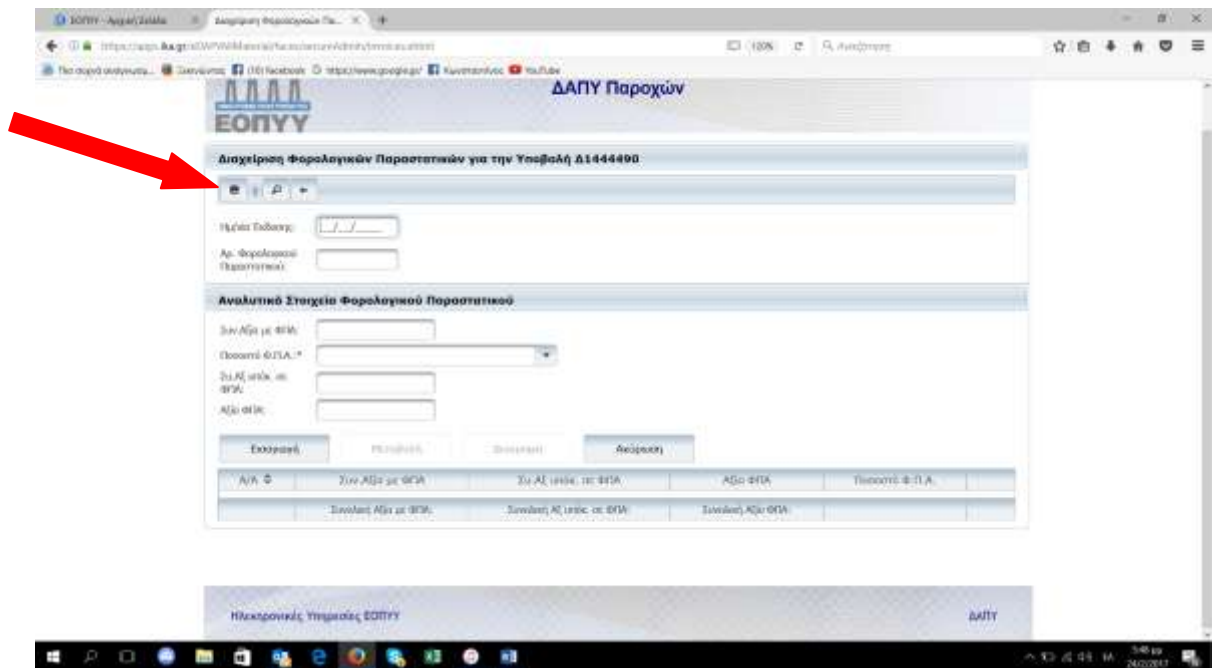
ΕΟΠΥΥ - Αρχική Σελίδα | Διαχείριση Φορολογικών Πα...

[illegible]

120% | Αναζήτηση

Πιο συχνά ανάγνωστα... | Ξεκινώντας | (10) Facebook | https://www.google.gr/ | Καλωσορίσατε | YouTube

ΕΟΠΥΥ

ΔΑΠΥ Παροχών

Διαχείριση Φορολογικών Παραστατικών για την Υποβολή Δ1444490

Ημ/νία Έκδοσης: __/__/____

Αρ. Φορολογικού Παραστατικού:

Αναλυτικά Στοιχεία Φορολογικού Παραστατικού

Συν.Αξία με ΦΠΑ:

Ποσοστό Φ.Π.Α.:*

Συ.Αξ.υπόκ. σε ΦΠΑ:

Αξία ΦΠΑ:

Καταχώρηση | Μεταβολή | Διαγραφή | Ακύρωση

| Α/Α | Συν.Αξία με ΦΠΑ | Συ.Αξ.υπόκ. σε ΦΠΑ | Αξία ΦΠΑ | Ποσοστό Φ.Π.Α. | |
|---|---|---|---|---|---|
| | Συνολική Αξία με ΦΠΑ: | Συνολική Αξ.υπόκ. σε ΦΠΑ: | Συνολική Αξία ΦΠΑ: | | |

Ηλεκτρονικές Υπηρεσίες ΕΟΠΥΥ

ΔΑΠΥ

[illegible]